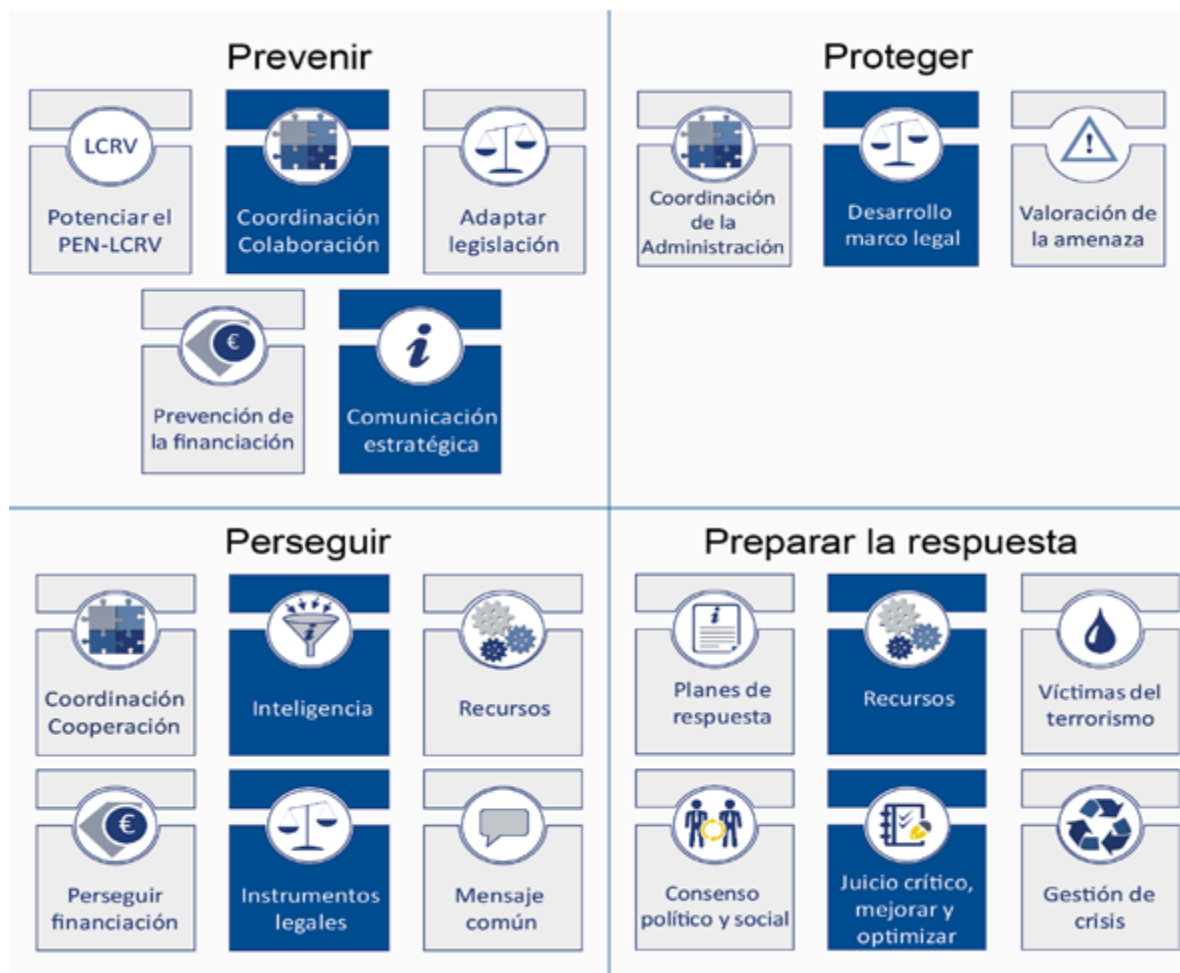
Prevenir

LCRV

Potenciar el PEN-LCRV

Coordinación Colaboración

Adaptar legislación

€

Prevención de la financiación

i

Comunicación estratégica

Proteger

Coordinación de la Administración

Desarrollo marco legal

!

Valoración de la amenaza

Perseguir

Coordinación Cooperación

i

Inteligencia

Recursos

€

Perseguir financiación

Instrumentos legales

Mensaje común

Preparar la respuesta

i

Planes de respuesta

Recursos

Víctimas del terrorismo

Consenso político y social

Juicio crítico, mejorar y optimizar

Gestión de crisis